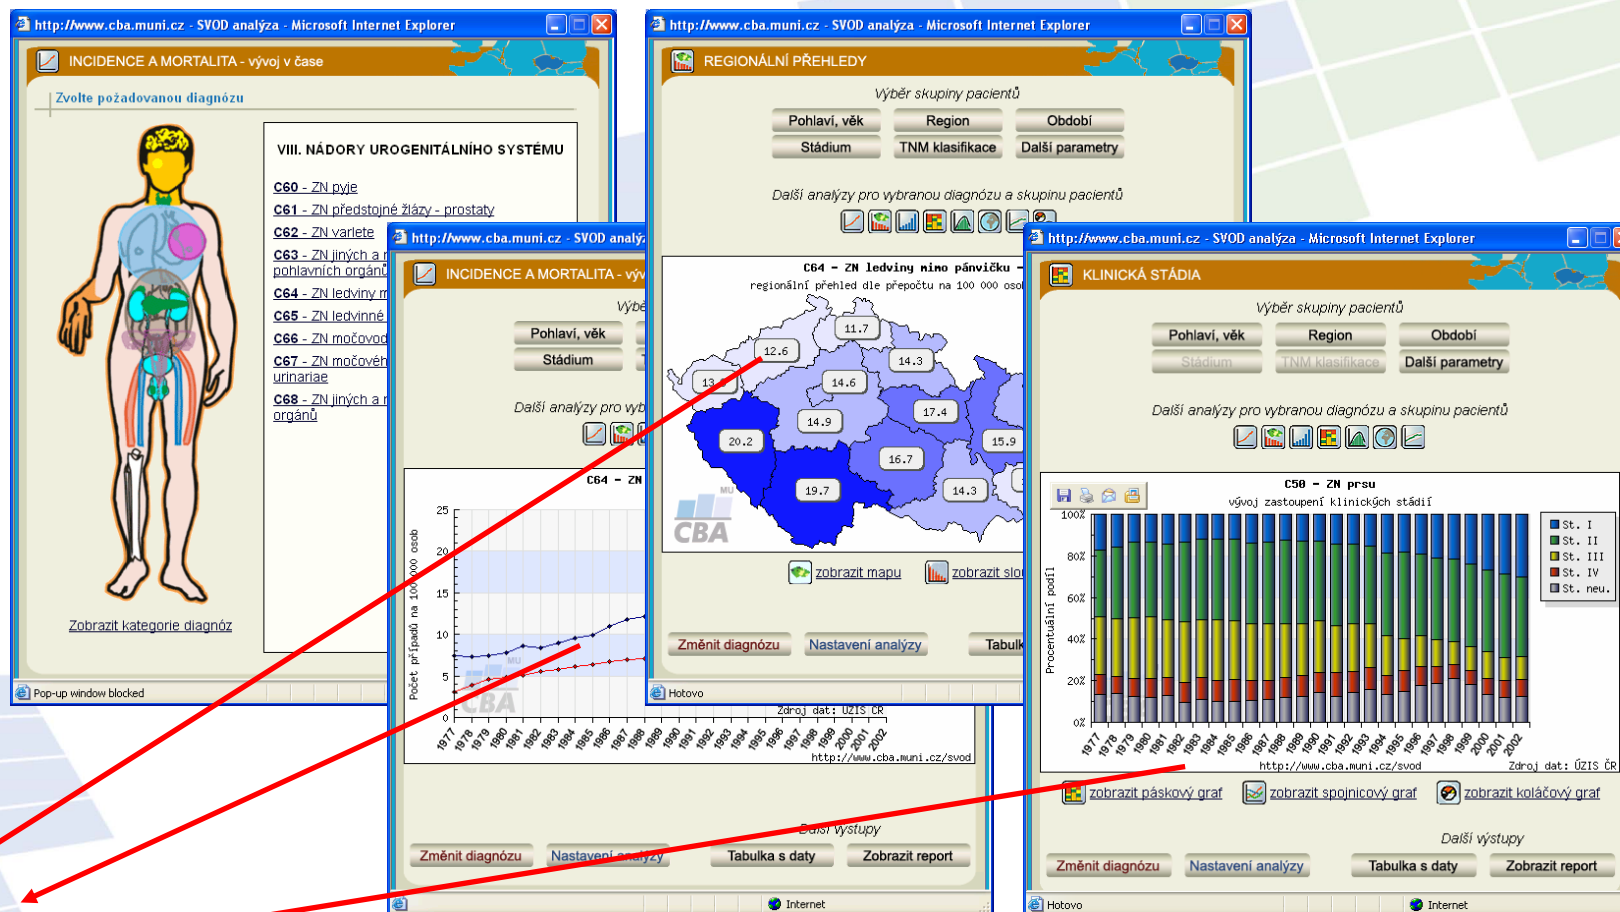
http://www.cba.muni.cz - SVOD analýza - Microsoft Internet Explorer

INCIDENCE A MORTALITA - vývoj v čase

Zvolte požadovanou diagnózu

VIII. NÁDORY UROGENITÁLNÍHO SYSTÉMU

C60 - ZN pyje
C61 - ZN předstojné žlázy - prostaty
C62 - ZN varlete
C63 - ZN jiných a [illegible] pohlavních orgánů
C64 - ZN ledviny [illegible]
C65 - ZN ledvinné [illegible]
C66 - ZN močovod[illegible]
C67 - ZN močového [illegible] urinariae
C68 - ZN jiných a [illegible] orgánů

Zobrazit kategorie diagnóz

Pop-up window blocked

http://www.cba.muni.cz - SVOD analý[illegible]

INCIDENCE A MORTALITA - vý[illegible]

Výbě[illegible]

Pohlaví, věk
Stádium

Další analýzy pro vyb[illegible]

C64 - ZN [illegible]

Počet případů na 100 000 osob

25
20
15
10
5
0

1977 1978 1979 1980 1981 1982 1983 1984 1985 1986 1987 1988 1989 1990 1991 1992 1993 1994 1995 1996 1997 1998 1999 2000 2001 2002

Zdroj dat: ÚZIS ČR
http://www.cba.muni.cz/svod

Další výstupy

Změnit diagnózu
Nastavení analýzy
Tabulka s daty
Zobrazit report

Internet

http://www.cba.muni.cz - SVOD analýza - Microsoft Internet Explorer

REGIONÁLNÍ PŘEHLEDY

Výběr skupiny pacientů

Pohlaví, věk
Region
Období
Stádium
TNM klasifikace
Další parametry

Další analýzy pro vybranou diagnózu a skupinu pacientů

C64 - ZN ledviny mimo pánvičku -
regionální přehled dle přepočtu na 100 000 oso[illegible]

11.7
12.6
13.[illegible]
14.3
14.6
14.9
17.4
15.9
20.2
16.7
19.7
14.3

CBA

zobrazit mapu
zobrazit slo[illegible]

Změnit diagnózu
Nastavení analýzy
Tabulk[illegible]

Hotovo

http://www.cba.muni.cz - SVOD analýza - Microsoft Internet Explorer

KLINICKÁ STÁDIA

Výběr skupiny pacientů

Pohlaví, věk
Region
Období
Stádium
TNM klasifikace
Další parametry

Další analýzy pro vybranou diagnózu a skupinu pacientů

C50 - ZN prsu
vývoj zastoupení klinických stádií

Procentuální podíl

100%
80%
60%
40%
20%
0%

1977 1978 1979 1980 1981 1982 1983 1984 1985 1986 1987 1988 1989 1990 1991 1992 1993 1994 1995 1996 1997 1998 1999 2000 2001 2002

St. I
St. II
St. III
St. IV
St. neu.

http://www.cba.muni.cz/svod
Zdroj dat: ÚZIS ČR

zobrazit páskový graf
zobrazit spojnicový graf
zobrazit koláčový graf

Další výstupy

Změnit diagnózu
Nastavení analýzy
Tabulka s daty
Zobrazit report

Hotovo
Internet